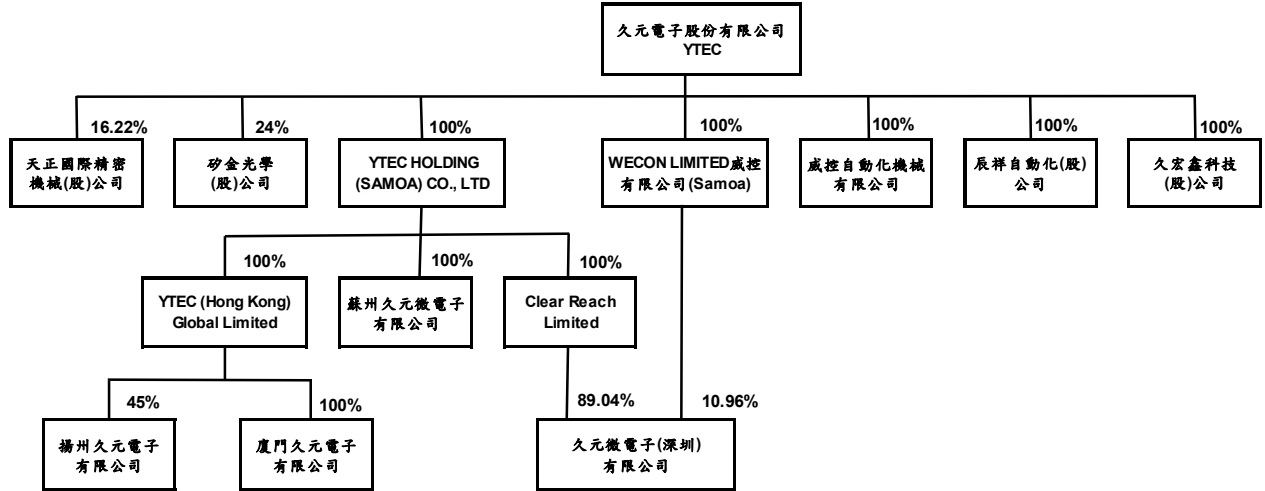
久元電子股份有限公司
YTEC

16.22%
天正國際精密機械(股)公司

24%
矽金光學(股)公司

100%
YTEC HOLDING (SAMOA) CO., LTD

100%
WECON LIMITED威控有限公司(Samoa)

100%
威控自動化機械有限公司

100%
辰祥自動化(股)公司

100%
久宏鑫科技(股)公司

100%
YTEC (Hong Kong) Global Limited

100%
蘇州久元微電子有限公司

100%
Clear Reach Limited

45%
揚州久元電子有限公司

100%
廈門久元電子有限公司

89.04%
10.96%
久元微電子(深圳)有限公司